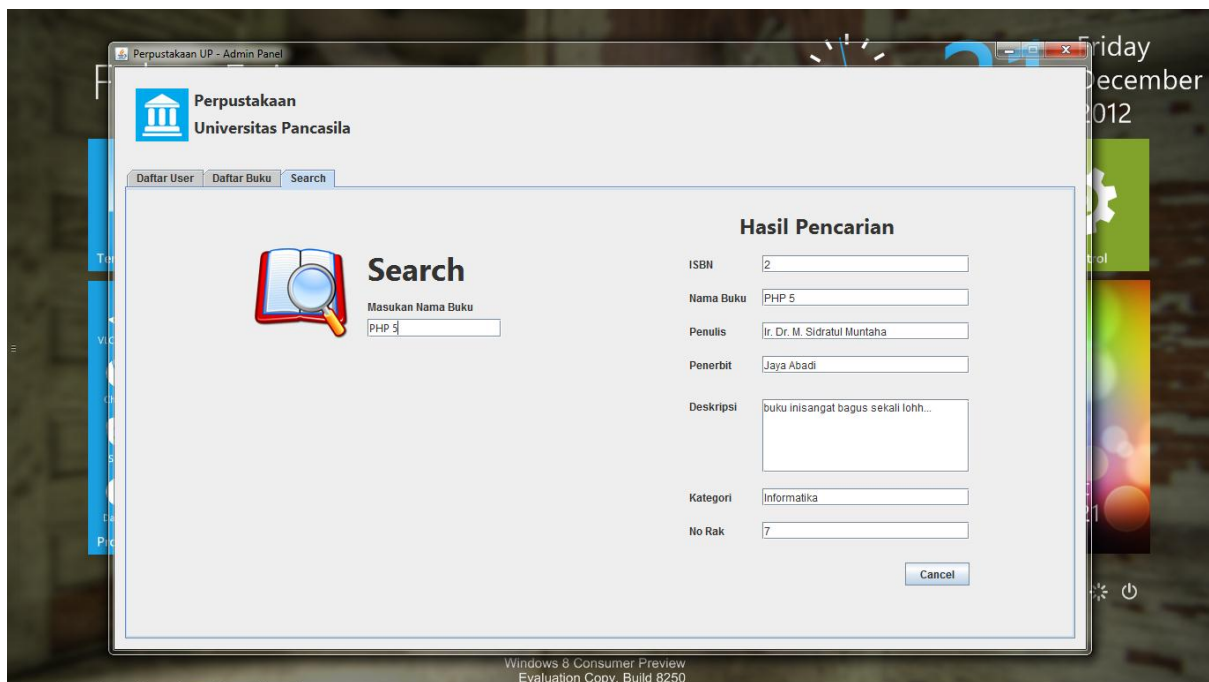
Perpustakaan UP - Admin Panel

Perpustakaan
Universitas Pancasila

Daftar User | Daftar Buku | Search

Search

Masukan Nama Buku

PHP 5

Hasil Pencarian

| | |
|---|---|
| ISBN | 2 |
| Nama Buku | PHP 5 |
| Penulis | Ir. Dr. M. Sidratul Muntaha |
| Penerbit | Jaya Abadi |
| Deskripsi | buku inisangat bagus sekali lohh... |
| Kategori | Informatika |
| No Rak | 7 |

Cancel

Friday
December
2012

Windows 8 Consumer Preview
Evaluation Copy. Build 8250